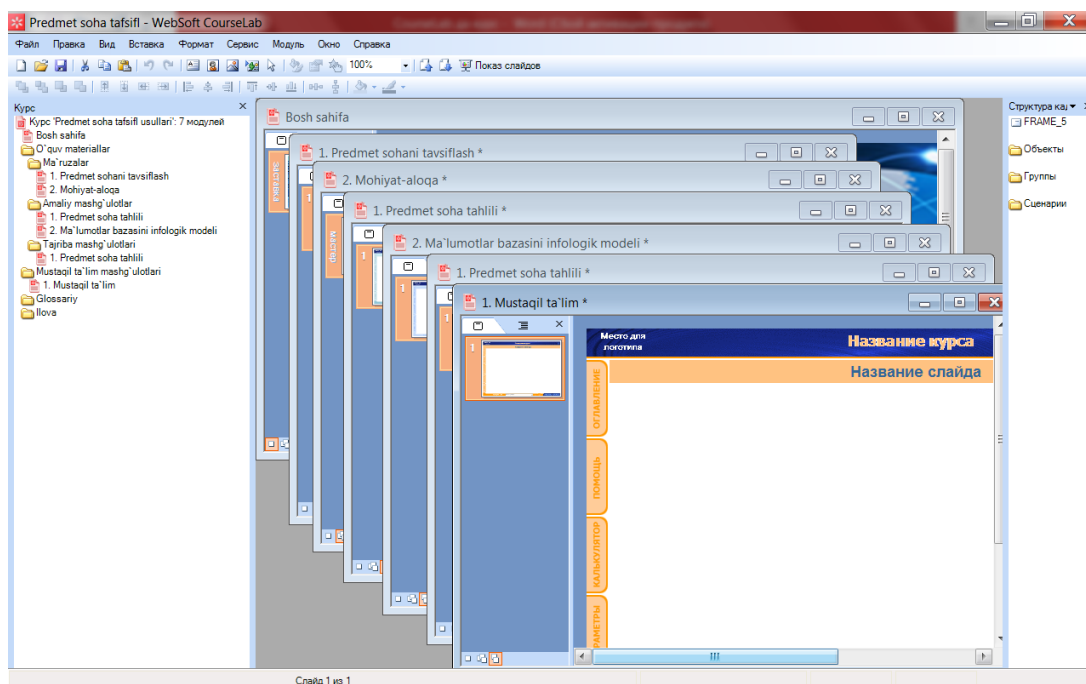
Predmet soha tafsifl - WebSoft CourseLab

Файл Правка Вид Вставка Формат Сервис Модуль Окно Справка

100%

Показ слайдов

Курс

Курс 'Predmet soha tafsifl usullari': 7 модулей
Bosh sahifa
O`quv materiallar
Ma`ruzalar
1. Predmet sohani tavsiflash
2. Mohiyat-aloqa
Amaliy mashg`ulotlar
1. Predmet soha tahlili
2. Ma`lumotlar bazasini infologik modeli
Tajriba mashg`ulotlari
1. Predmet soha tahlili
Mustaqil ta`lim mashg`ulotlari
1. Mustaqil ta`lim
Glossariy
Ilova

Bosh sahifa

1. Predmet sohani tavsiflash *

2. Mohiyat-aloqa *

1. Predmet soha tahlili *

2. Ma`lumotlar bazasini infologik modeli *

1. Predmet soha tahlili *

1. Mustaqil ta`lim *

Место для логотипа

Название курса

Название слайда

ОГЛАВЛЕНИЕ

ПОМОЩЬ

КАЛЬКУЛЯТОР

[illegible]РАМЕТРЫ

Структура ка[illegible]

FRAME_5

Объекты

Группы

Сценарии

Слайд 1 из 1